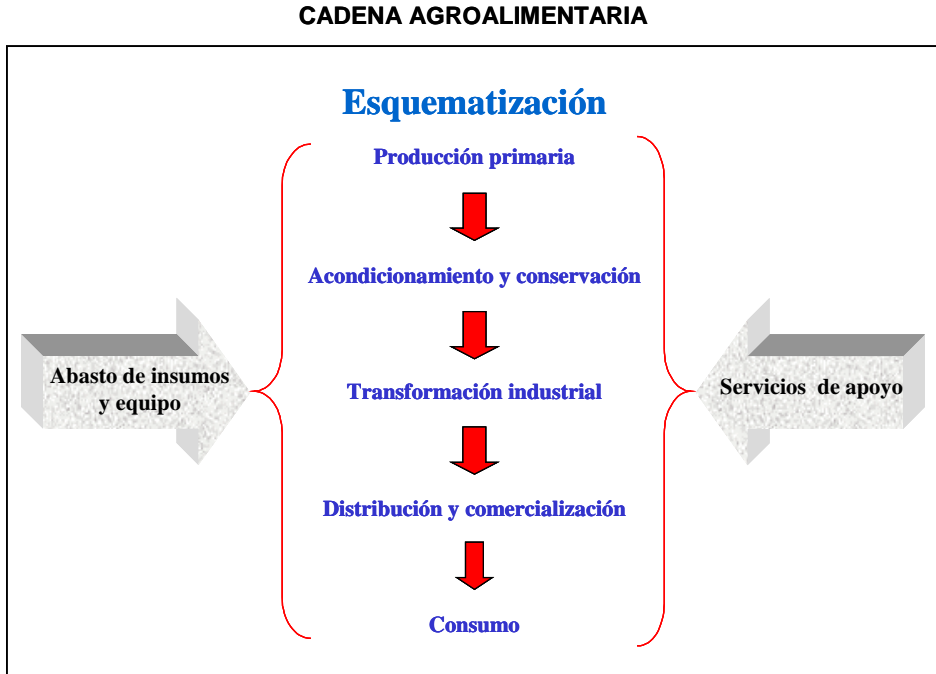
CADENA AGROALIMENTARIA

Esquematización

Producción primaria

Acondicionamiento y conservación

Abasto de insumos y equipo

Transformación industrial

Servicios de apoyo

Distribución y comercialización

Consumo